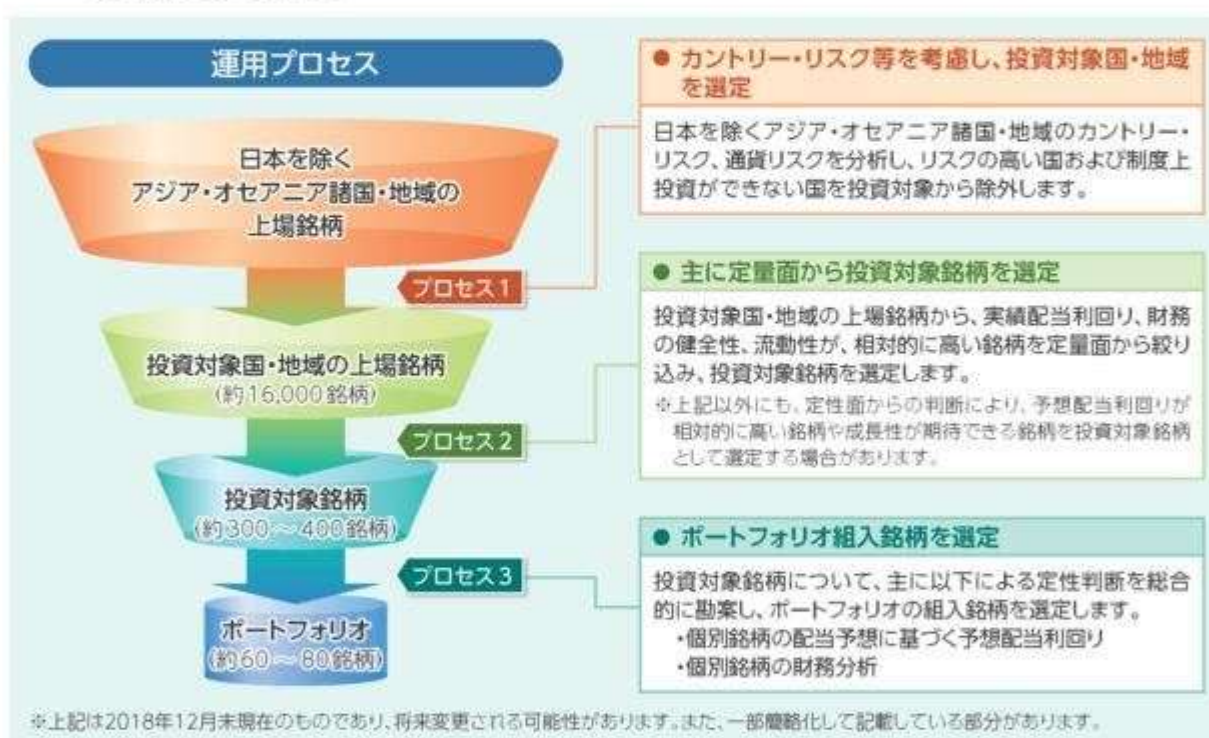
運用プロセス

日本を除く
アジア・オセアニア諸国・地域の
上場銘柄

プロセス1

投資対象国・地域の上場銘柄
(約16,000銘柄)

プロセス2

投資対象銘柄
(約300〜400銘柄)

プロセス3

ポートフォリオ
(約60〜80銘柄)

● カントリー・リスク等を考慮し、投資対象国・地域を選定

日本を除くアジア・オセアニア諸国・地域のカントリー・リスク、通貨リスクを分析し、リスクの高い国および制度上投資ができない国を投資対象から除外します。

● 主に定量面から投資対象銘柄を選定

投資対象国・地域の上場銘柄から、実績配当利回り、財務の健全性、流動性が、相対的に高い銘柄を定量面から絞り込み、投資対象銘柄を選定します。

※上記以外にも、定性面からの判断により、予想配当利回りが相対的に高い銘柄や成長性が期待できる銘柄を投資対象銘柄として選定する場合があります。

● ポートフォリオ組入銘柄を選定

投資対象銘柄について、主に以下による定性判断を総合的に勘案し、ポートフォリオの組入銘柄を選定します。
・個別銘柄の配当予想に基づく予想配当利回り
・個別銘柄の財務分析

※上記は2018年12月末現在のものであり、将来変更される可能性があります。また、一部簡略化して記載している部分があります。